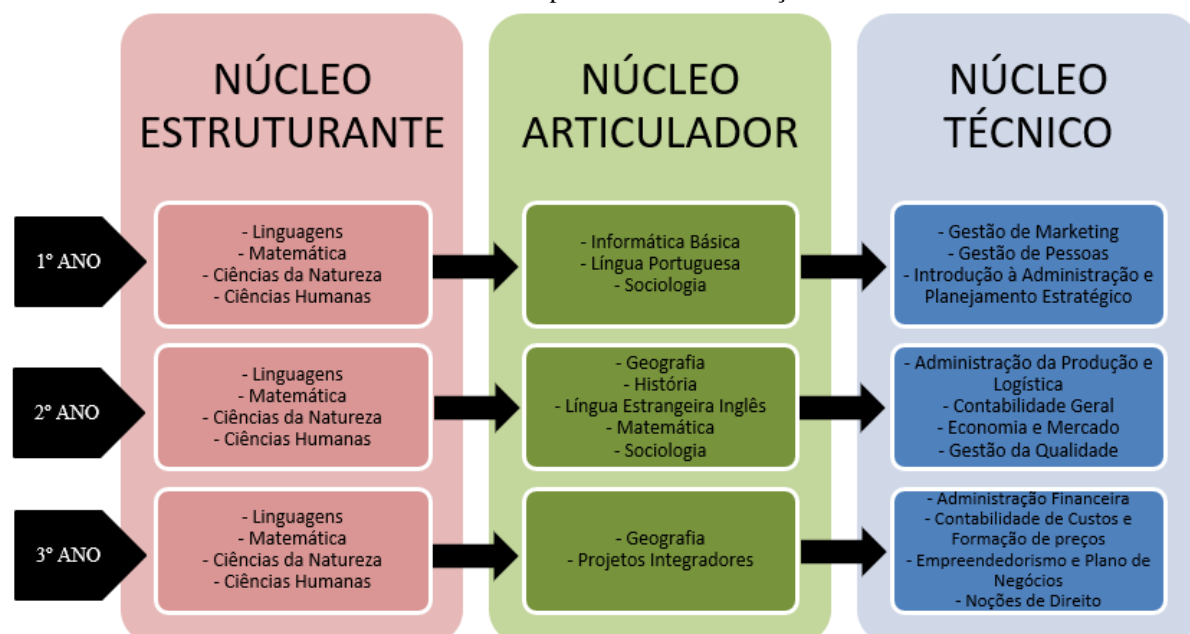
NÚCLEO ESTRUTURANTE

NÚCLEO ARTICULADOR

NÚCLEO TÉCNICO

1º ANO

- Linguagens
- Matemática
- Ciências da Natureza
- Ciências Humanas

- Informática Básica
- Língua Portuguesa
- Sociologia

- Gestão de Marketing
- Gestão de Pessoas
- Introdução à Administração e Planejamento Estratégico

2º ANO

- Linguagens
- Matemática
- Ciências da Natureza
- Ciências Humanas

- Geografia
- História
- Língua Estrangeira Inglês
- Matemática
- Sociologia

- Administração da Produção e Logística
- Contabilidade Geral
- Economia e Mercado
- Gestão da Qualidade

3º ANO

- Linguagens
- Matemática
- Ciências da Natureza
- Ciências Humanas

- Geografia
- Projetos Integradores

- Administração Financeira
- Contabilidade de Custos e Formação de preços
- Empreendedorismo e Plano de Negócios
- Noções de Direito